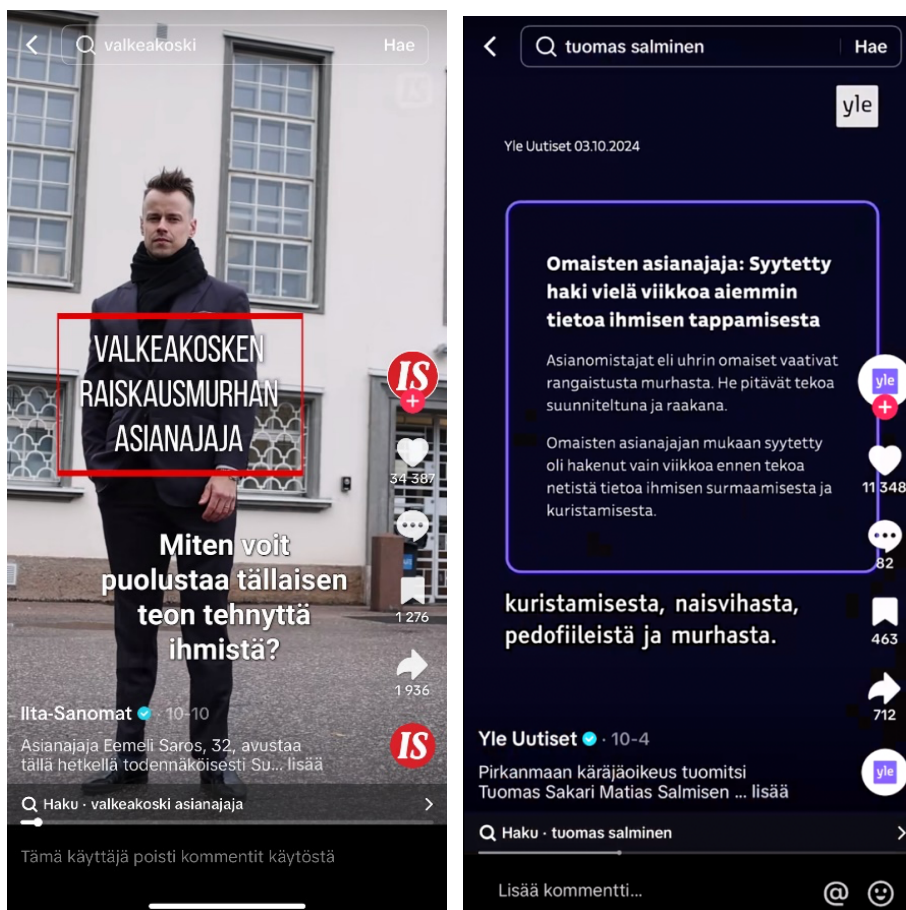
valkeakoski

Hae

IS

VALKEAKOSKEN RAISKAUSMURHAN ASIANAJAJA

IS

34 387

Miten voit puolustaa tällaisen teon tehnyttä ihmistä?

1 276

1 936

Ilta-Sanomat · 10-10

Asianajaja Eemeli Saros, 32, avustaa tällä hetkellä todennäköisesti Su... lisää

IS

Haku · valkeakoski asianajaja

Tämä käyttäjä poisti kommentit käytöstä

tuomas salminen

Hae

yle

Yle Uutiset 03.10.2024

Omaisten asianajaja: Syytetty haki vielä viikkoa aiemmin tietoa ihmisen tappamisesta

Asianomistajat eli uhrin omaiset vaativat rangaistusta murhasta. He pitävät tekoa suunniteltuna ja raakana.

Omaisten asianajajan mukaan syytetty oli hakenut vain viikkoa ennen tekoa netistä tietoa ihmisen surmaamisesta ja kuristamisesta.

yle

11 348

82

kuristamisesta, naisvihasta, pedofiileistä ja murhasta.

463

712

Yle Uutiset · 10-4

yle

Pirkanmaan käräjäoikeus tuomitsi Tuomas Sakari Matias Salmisen ... lisää

Haku · tuomas salminen

Lisää kommentti...

@